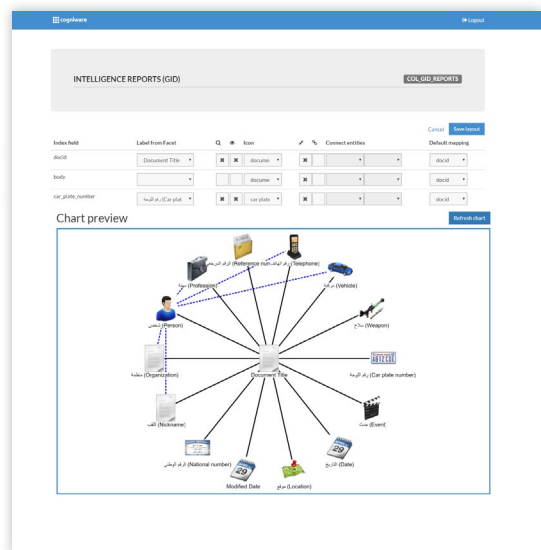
cogniware

Logout

INTELLIGENCE REPORTS (GID)

COL_GID_REPORTS

Cancel Save layout

| Index field | Label from Facet | | | Icon | | | Connect entities | | Default mapping |
|---|---|---|---|---|---|---|---|---|---|
| docid | Document Title | ✖ | ✖ | documen | ✖ | | | | docid |
| body | | | | documen | ✖ | | | | docid |
| car_plate_number | رقم اللوحة (Car plat | ✖ | ✖ | car plate | ✖ | | | | docid |

Chart preview

Refresh chart

الرقم المرجعي (Reference num

رقم الهاتف (Telephone)

مهنة (Profession)

مركبة (Vehicle)

الشخص (Person)

سلاح (Weapon)

منظمة (Organization)

Document Title

رقم اللوحة (Car plate number)

اللقب (Nickname)

حدث (Event)

الرقم الوطني (National number)

التاريخ (Date)

Modified Date

موقع (Location)